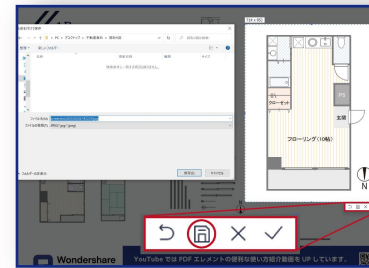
名前を付けて保存
PC > ドキュメント > 不動産資料 > 間取り図
整理 ▾ 新しいフォルダー
名前
更新日時
種類
検索条件に一致する項目はありません。
ファイル名(N):
ファイルの種類(T): JPEG(*.jpg;*.jpeg)
フォルダーの非表示
保存(S)
キャンセル
クローゼット
PS
玄関
フローリング（10帖）
N
Wondershare
YouTube では PDF エレメントの便利な使い方紹介動画を UP しています。